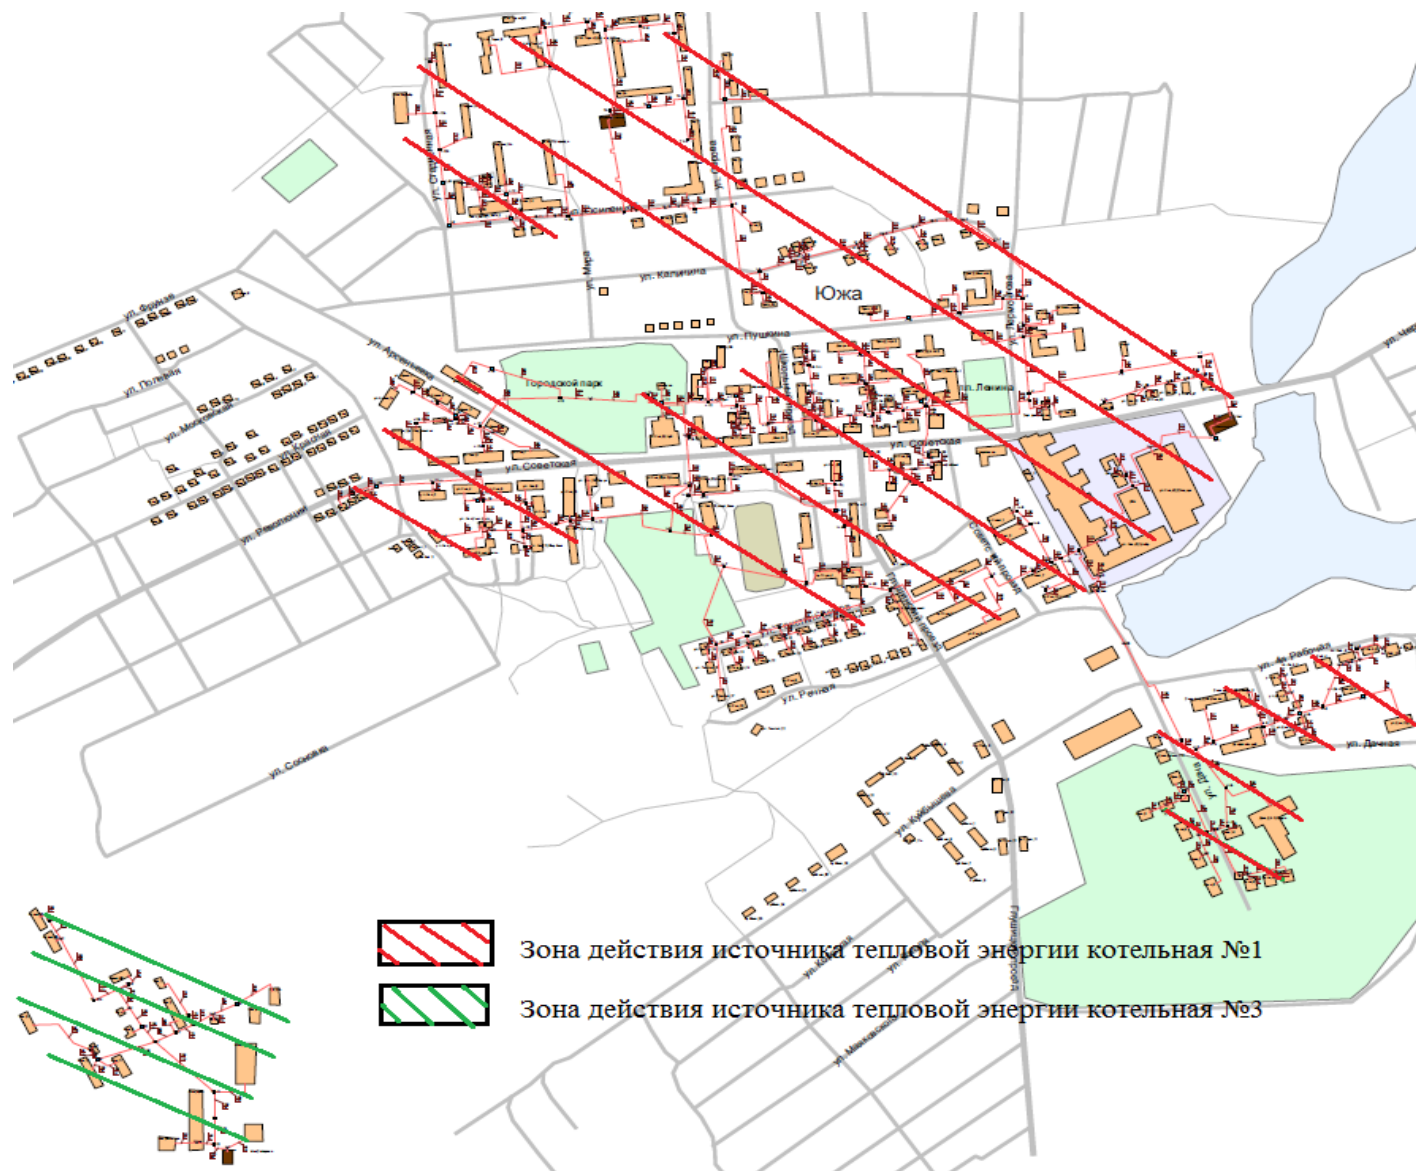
Южа

ул. Фрунзе

ул. Потехина

ул. Московская

ул. Кирова

ул. Революции

ул. Арсенинова

Городской парк

ул. Советская

ул. Калинина

ул. Пушкина

ул. Мира

ул. Ленина

ул. Речная

ул. Куйбышева

ул. Соснова

ул. Дачная

ул. 4я Рабочая

ул. Московская

Зона действия источника тепловой энергии котельная №1

Зона действия источника тепловой энергии котельная №3